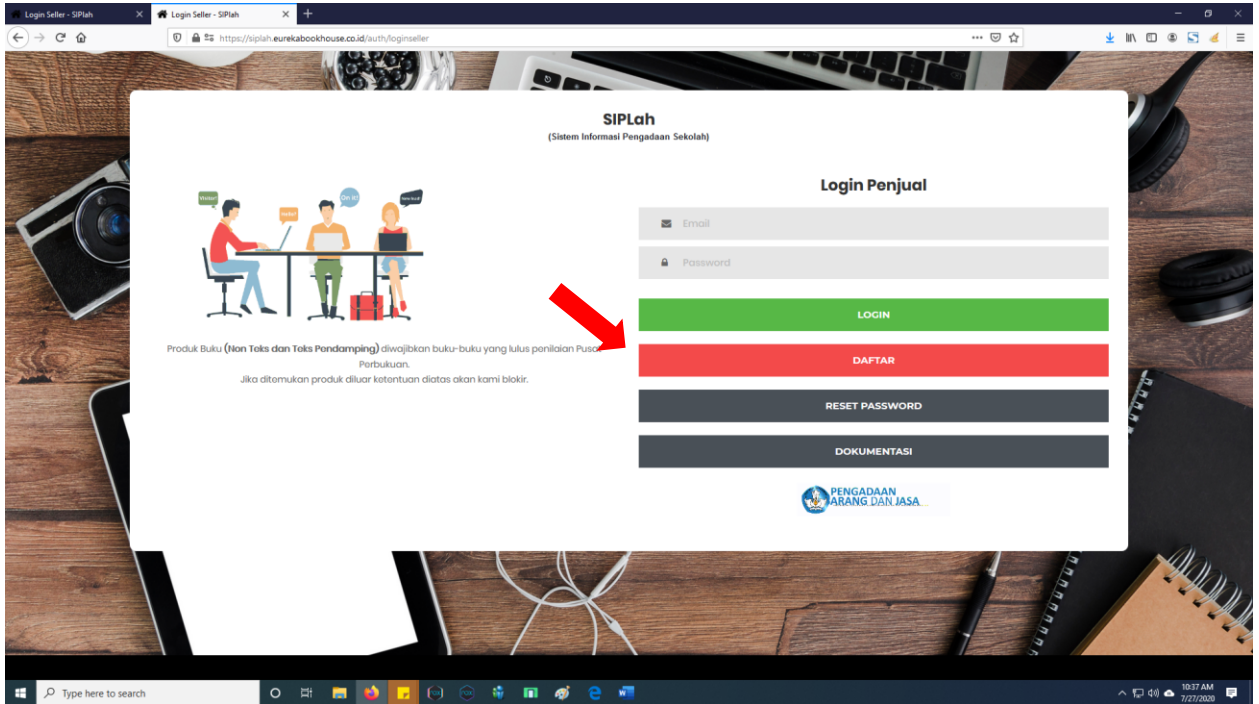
Login Seller - SIPlah
Login Seller - SIPlah
https://siplah.eurekabookhouse.co.id/auth/loginseller

SIPLah
(Sistem Informasi Pengadaan Sekolah)

Login Penjual

Email
Password

LOGIN
DAFTAR
RESET PASSWORD
DOKUMENTASI

PENGADAAN BARANG DAN JASA

Produk Buku (Non Teks dan Teks Pendamping) diwajibkan buku-buku yang lulus penilaian Pusat Perbukuan.
Jika ditemukan produk diluar ketentuan diatas akan kami blokir.

Type here to search
10:37 AM
7/27/2020